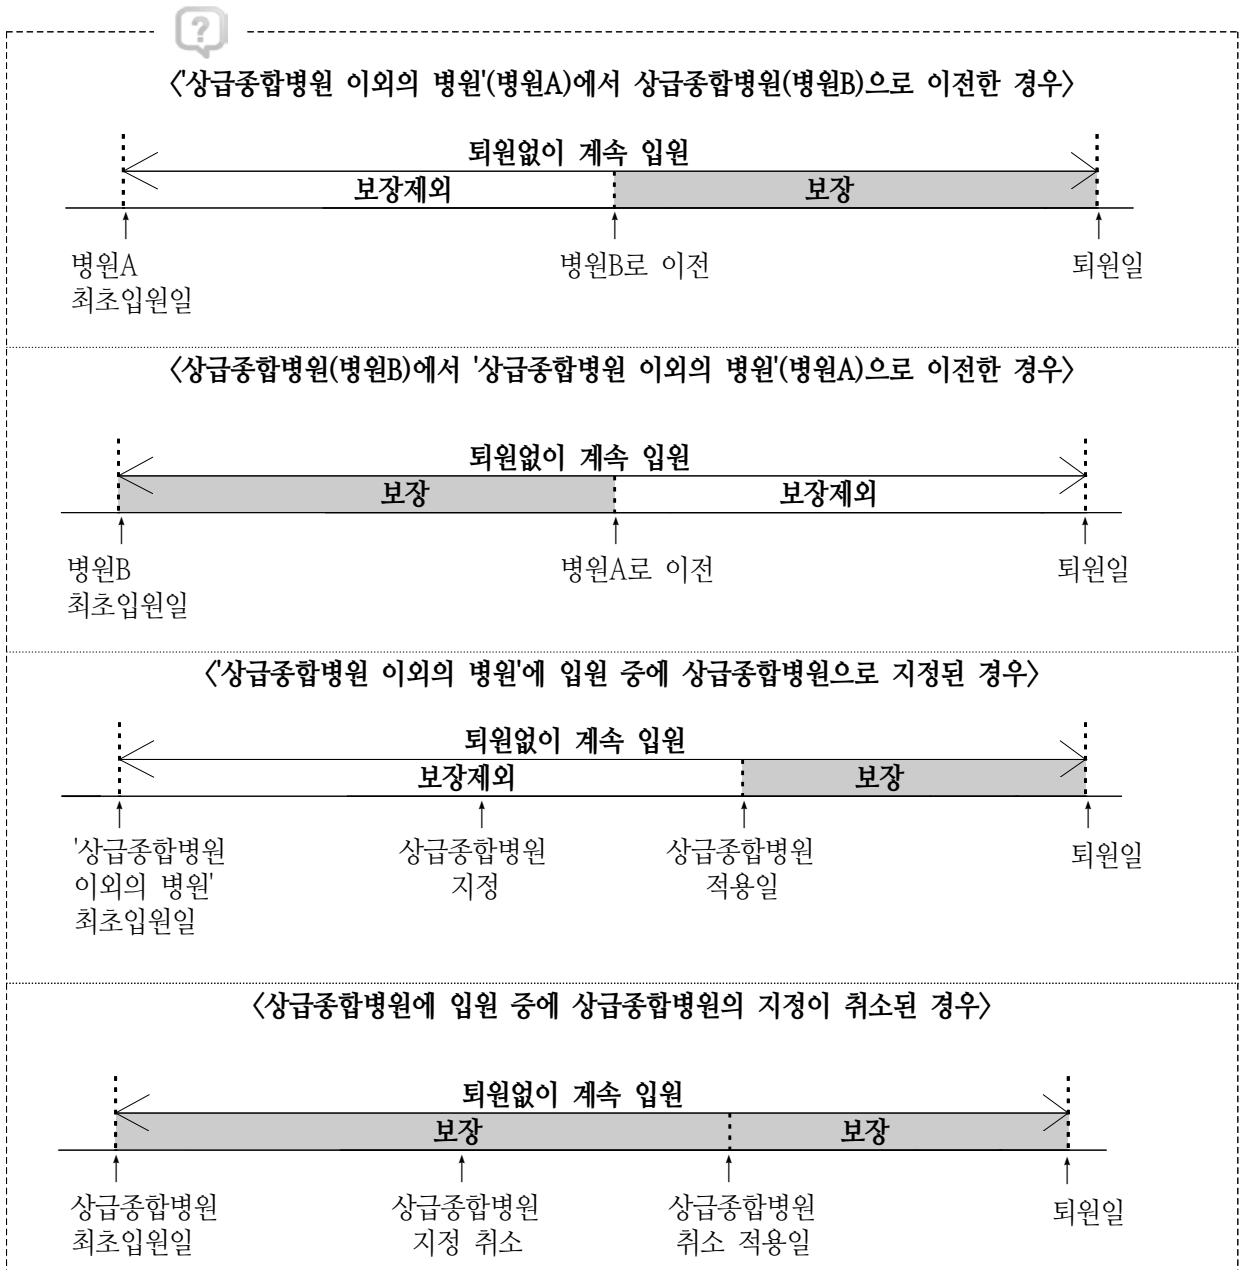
〈'상급종합병원 이외의 병원'(병원A)에서 상급종합병원(병원B)으로 이전한 경우〉

퇴원없이 계속 입원

보장제외

보장

병원A 최초입원일

병원B로 이전

퇴원일

〈상급종합병원(병원B)에서 '상급종합병원 이외의 병원'(병원A)으로 이전한 경우〉

퇴원없이 계속 입원

보장

보장제외

병원B 최초입원일

병원A로 이전

퇴원일

〈'상급종합병원 이외의 병원'에 입원 중에 상급종합병원으로 지정된 경우〉

퇴원없이 계속 입원

보장제외

보장

'상급종합병원 이외의 병원' 최초입원일

상급종합병원 지정

상급종합병원 적용일

퇴원일

〈상급종합병원에 입원 중에 상급종합병원의 지정이 취소된 경우〉

퇴원없이 계속 입원

보장

보장

상급종합병원 최초입원일

상급종합병원 지정 취소

상급종합병원 취소 적용일

퇴원일